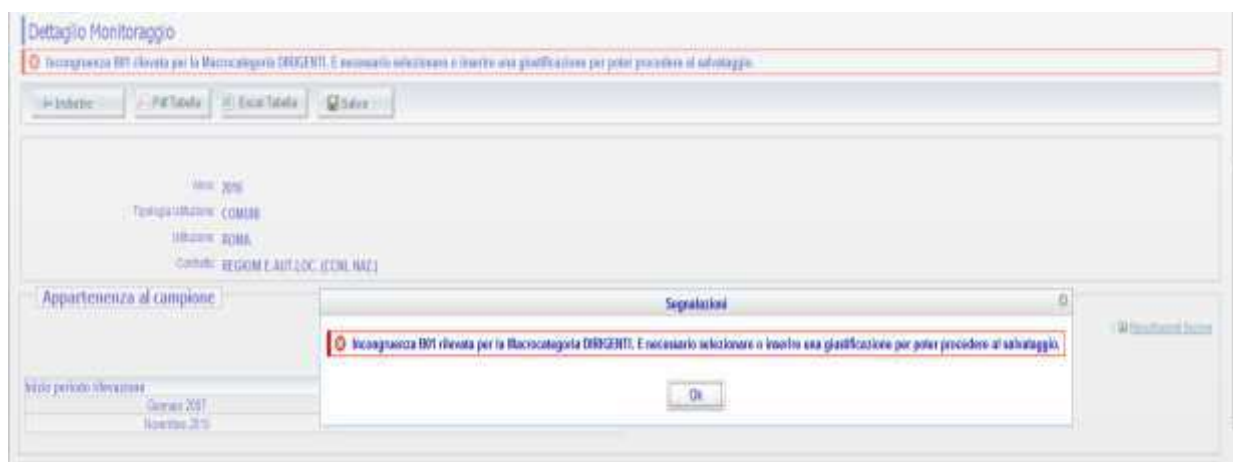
Dettaglio Monitoraggio

Incongruenza B01 rilevata per la Macrocategoria DIRIGENTI. E necessario selezionare o inserire una giustificazione per poter procedere al salvataggio.

Indietro | Pdf Tabella | Excel Tabella | Salva

Anno: 2016
Tipologia Istituzione: COMUNI
Istituzione: ROMA
Contratto: REGIONI E AUT.LOC. (CONL NAZ.)

Appartenenza al campione

Inizio periodo rilevazione
Gennaio 2007
Novembre 2015

Segnalazioni

Incongruenza B01 rilevata per la Macrocategoria DIRIGENTI. E necessario selezionare o inserire una giustificazione per poter procedere al salvataggio.

Ok

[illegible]